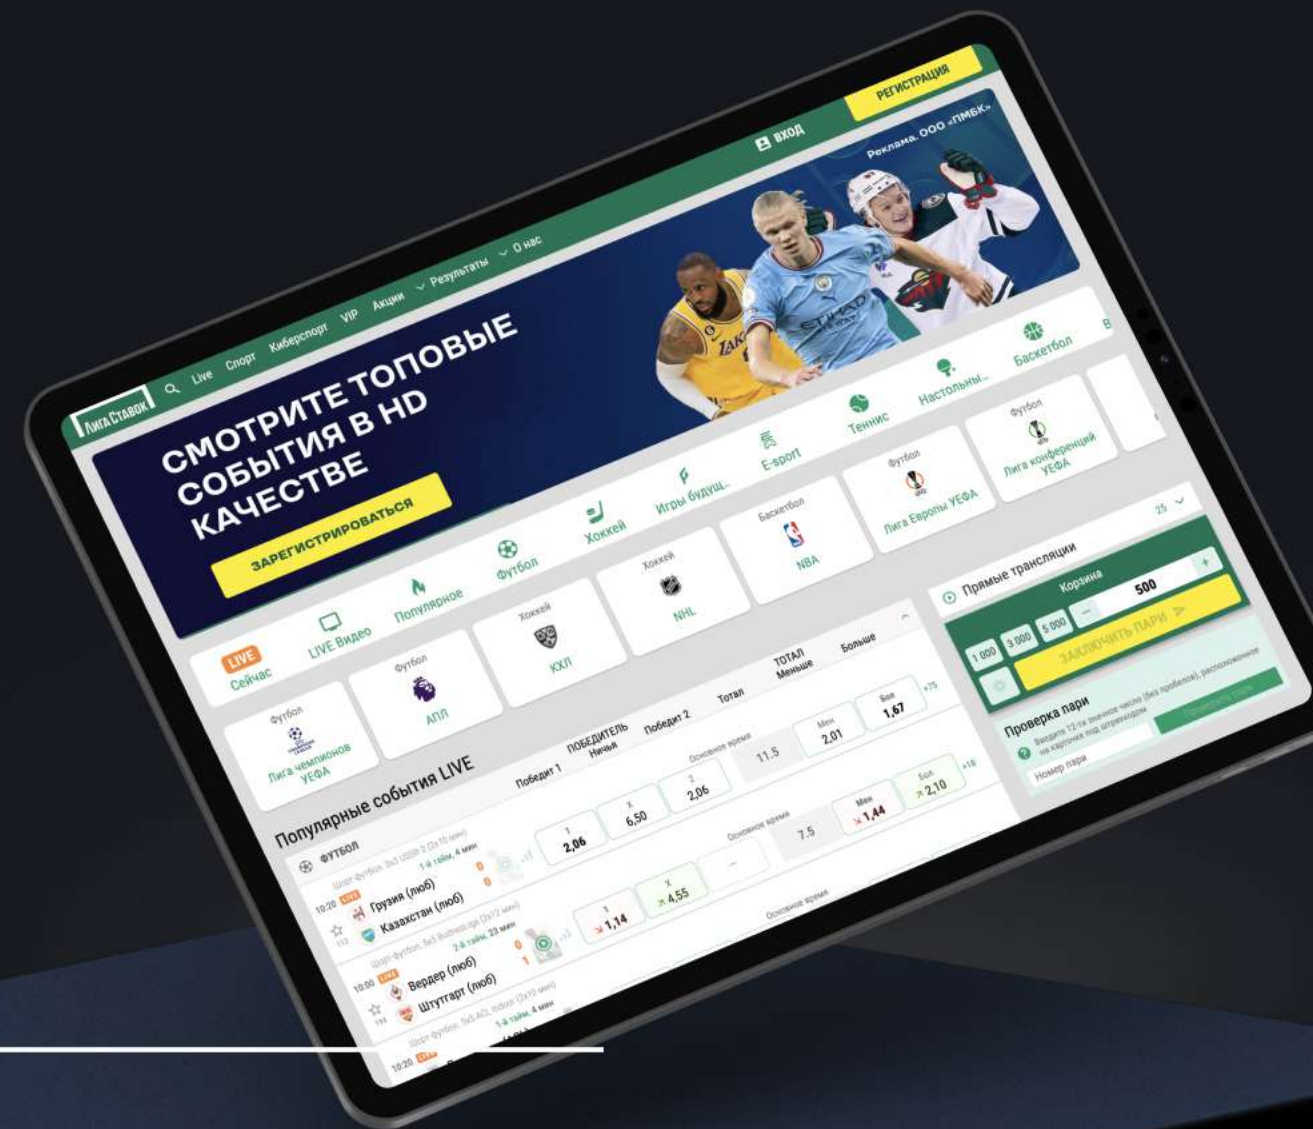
ЛИГА СТАВОК Live Спорт Киберспорт VIP Акции Результаты О нас

ВХОД РЕГИСТРАЦИЯ

Реклама. ООО «ПМБК»

СМОТРИТЕ ТОПОВЫЕ СОБЫТИЯ В HD КАЧЕСТВЕ

ЗАРЕГИСТРИРОВАТЬСЯ

LIVE Сейчас
LIVE Видео
Популярное
Футбол
Хоккей
Игры будущ...
E-sport
Теннис
Настольны...
Баскетбол

Футбол Лига чемпионов УЕФА
Футбол АПЛ
Хоккей КХЛ
Хоккей NHL
Баскетбол NBA
Футбол Лига Европы УЕФА
Футбол Лига конференций УЕФА

Прямые трансляции 25

Корзина
500
1 000 3 000 5 000
ЗАКЛЮЧИТЬ ПАРИ

Проверка пари
Введите 12-ти значное число (без пробелов), расположенное на карточке под штрихкодом
Номер пари
Проверить пари

Популярные события LIVE

Победит 1 ПОБЕДИТЕЛЬ Ничья Победит 2 Тотал ТОТАЛ Меньше Больше

ФУТБОЛ
Основное время
10:20 LIVE Грузия (люб) 0
Казахстан (люб) 0
1-й тайм, 4 мин
1 2,06 X 6,50 2 2,06 11.5 Мен 2,01 Бол 1,67 +75

Основное время
10:00 LIVE Вердер (люб) 0
Штутгарт (люб) 1
2-й тайм, 23 мин
1 1,14 X 4,55 — 7.5 Мен 1,44 Бол 2,10 +18

Основное время
10:20 LIVE
1-й тайм, 4 мин